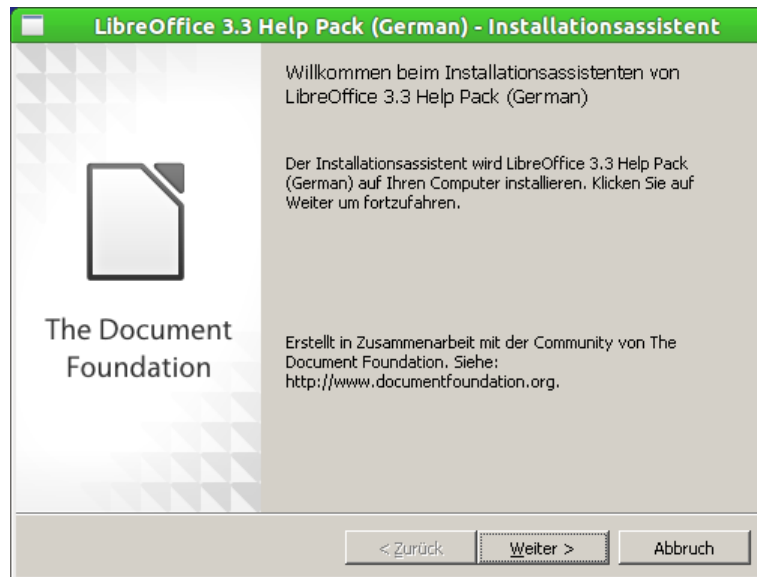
LibreOffice 3.3 Help Pack (German) - Installationsassistent

The Document Foundation

Willkommen beim Installationsassistenten von LibreOffice 3.3 Help Pack (German)

Der Installationsassistent wird LibreOffice 3.3 Help Pack (German) auf Ihren Computer installieren. Klicken Sie auf Weiter um fortzufahren.

Erstellt in Zusammenarbeit mit der Community von The Document Foundation. Siehe: http://www.documentfoundation.org.

< Zurück

Weiter >

Abbruch